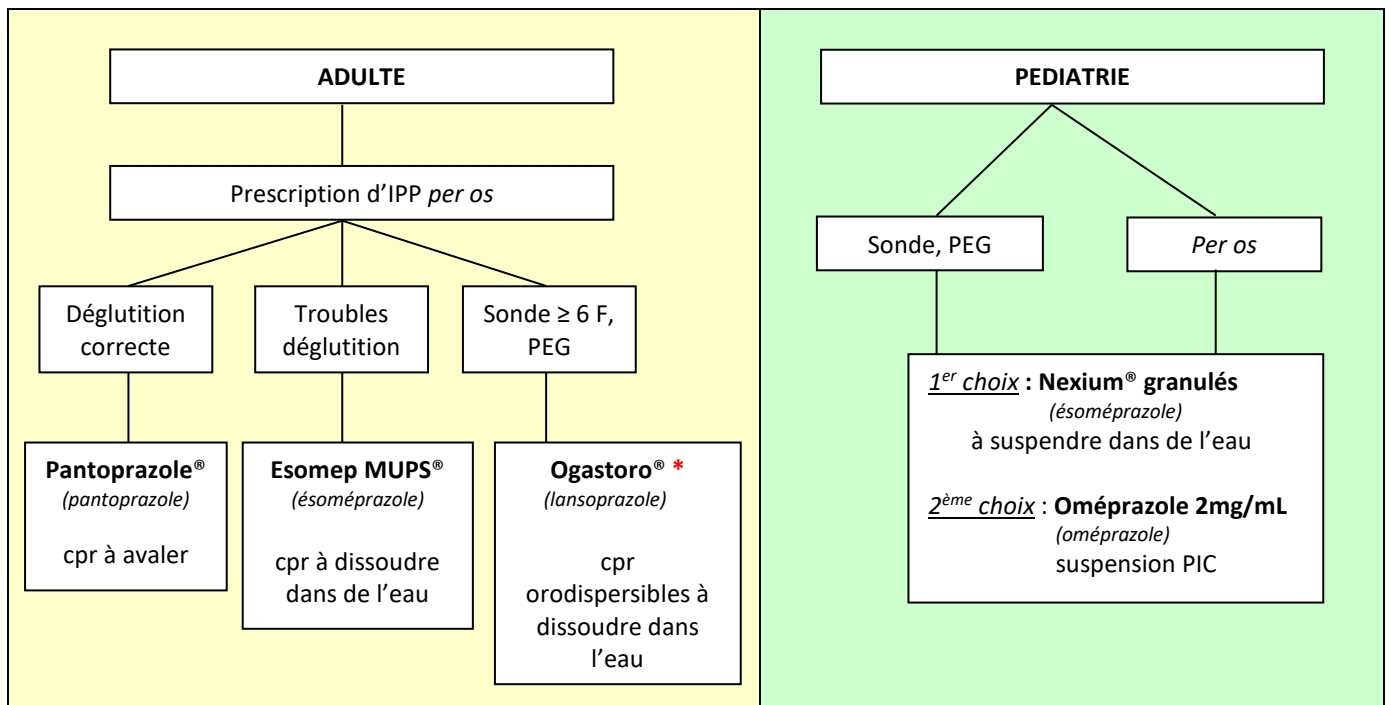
ADULTE

Prescription d'IPP per os

Déglutition correcte

Troubles déglutition

Sonde ≥ 6 F, PEG

Pantoprazole®
(pantoprazole)
cpr à avaler

Esomep MUPS®
(ésoméprazole)
cpr à dissoudre dans de l'eau

Ogastoro® *
(lansoprazole)
cpr orodispersibles à dissoudre dans l'eau

PEDIATRIE

Sonde, PEG

Per os

$1^{er}$ choix : Nexium® granulés
(ésoméprazole)
à suspendre dans de l'eau

$2^{ème}$ choix : Oméprazole 2mg/mL
(oméprazole)
suspension PIC